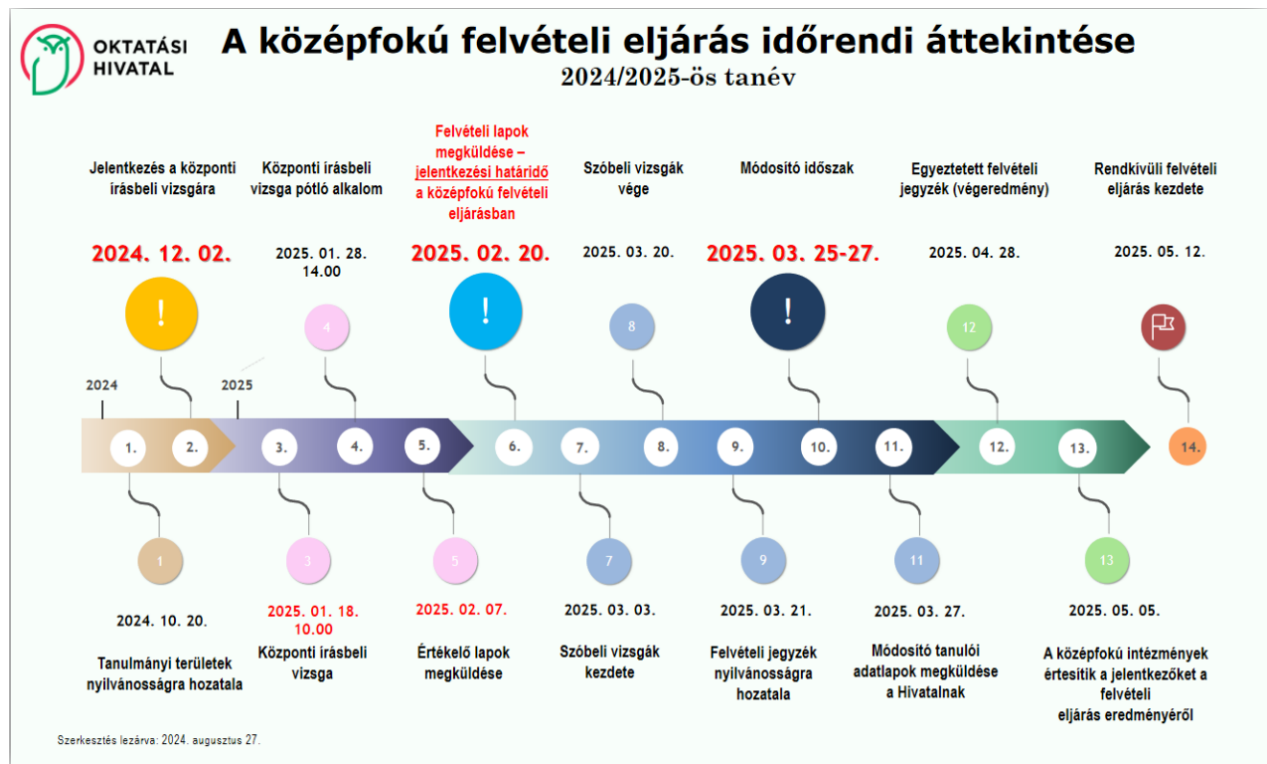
OKTATÁSI HIVATAL

A középfokú felvételi eljárás időrendi áttekintése
2024/2025-ös tanév

Jelentkezés a központi írásbeli vizsgára
2024. 12. 02.

Központi írásbeli vizsga pótló alkalom
2025. 01. 28. 14.00

Felvételi lapok megküldése – jelentkezési határidő a középfokú felvételi eljárásban
2025. 02. 20.

Szóbeli vizsgák vége
2025. 03. 20.

Módosító időszak
2025. 03. 25-27.

Egyeztetett felvételi jegyzék (végeredmény)
2025. 04. 28.

Rendkívüli felvételi eljárás kezdete
2025. 05. 12.

!
4
!
8
!
12

2024
2025

1. 2. 3. 4. 5. 6. 7. 8. 9. 10. 11. 12. 13. 14.

1
3
5
7
9
11
13

2024. 10. 20.
Tanulmányi területek nyilvánosságra hozatala

2025. 01. 18. 10.00
Központi írásbeli vizsga

2025. 02. 07.
Értékelő lapok megküldése

2025. 03. 03.
Szóbeli vizsgák kezdete

2025. 03. 21.
Felvételi jegyzék nyilvánosságra hozatala

2025. 03. 27.
Módosító tanulói adatlapok megküldése a Hivatalnak

2025. 05. 05.
A középfokú intézmények értesítik a jelentkezőket a felvételi eljárás eredményéről

Szerkesztés lezárva: 2024. augusztus 27.